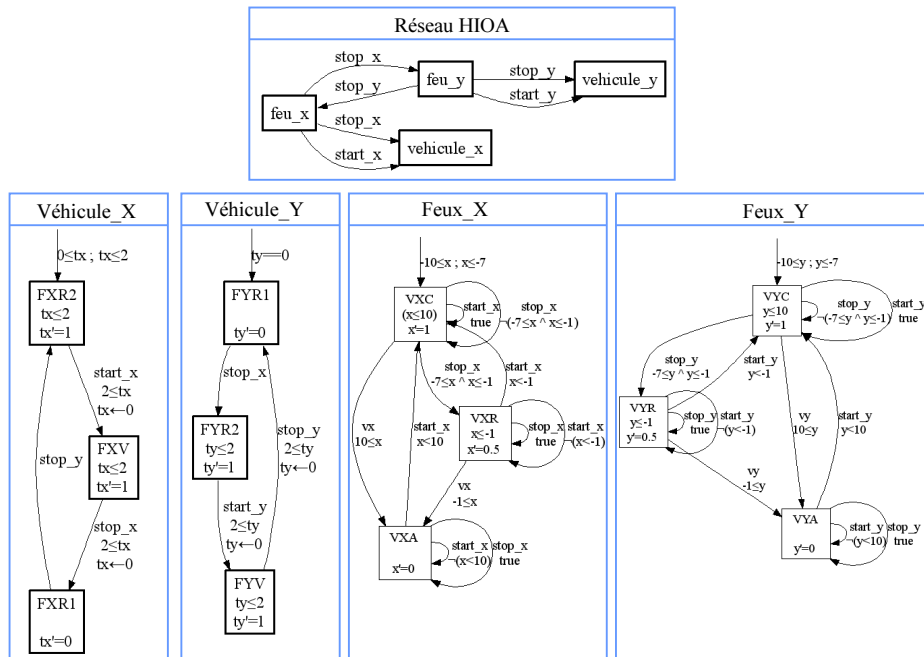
Réseau HIOA

stop_x
stop_y
feu_y
stop_y
start_y
vehicule_y
feu_x
stop_x
start_x
vehicule_x

Véhicule_X

$0 \leq tx$ ; $tx \leq 2$

FXR2
$tx \leq 2$
$tx'=1$

start_x
$2 \leq tx$
$tx \leftarrow 0$

FXV
$tx \leq 2$
$tx'=1$

stop_y

stop_x
$2 \leq tx$
$tx \leftarrow 0$

FXR1

$tx'=0$

Véhicule_Y

ty==0

FYR1

$ty'=0$

stop_x

FYR2
$ty \leq 2$
$ty'=1$

stop_y
$2 \leq ty$
$ty \leftarrow 0$

start_y
$2 \leq ty$
$ty \leftarrow 0$

FYV
$ty \leq 2$
$ty'=1$

Feux_X

$-10 \leq x$ ; $x \leq -7$

VXC
$(x \leq 10)$
$x'=1$

start_x
true

stop_x
$(-7 \leq x \wedge x \leq -1)$

stop_x
$-7 \leq x \wedge x \leq -1$

start_x
$x < -1$

vx
$10 \leq x$

start_x
$x < 10$

VXR
$x \leq -1$
$x'=0.5$

stop_x
true

start_x
$(x < -1)$

vx
$-1 \leq x$

VXA

$x'=0$

start_x
$(x < 10)$

stop_x
true

Feux_Y

$-10 \leq y$ ; $y \leq -7$

VYC
$y \leq 10$
$y'=1$

stop_y
$(-7 \leq y \wedge y \leq -1)$

start_y
true

stop_y
$-7 \leq y \wedge y \leq -1$

start_y
$y < -1$

VYR
$y \leq -1$
$y'=0.5$

stop_y
true

start_y
$(y < -1)$

vy
$10 \leq y$

start_y
$y < 10$

vy
$-1 \leq y$

VYA

$y'=0$

start_y
$(y < 10)$

stop_y
true